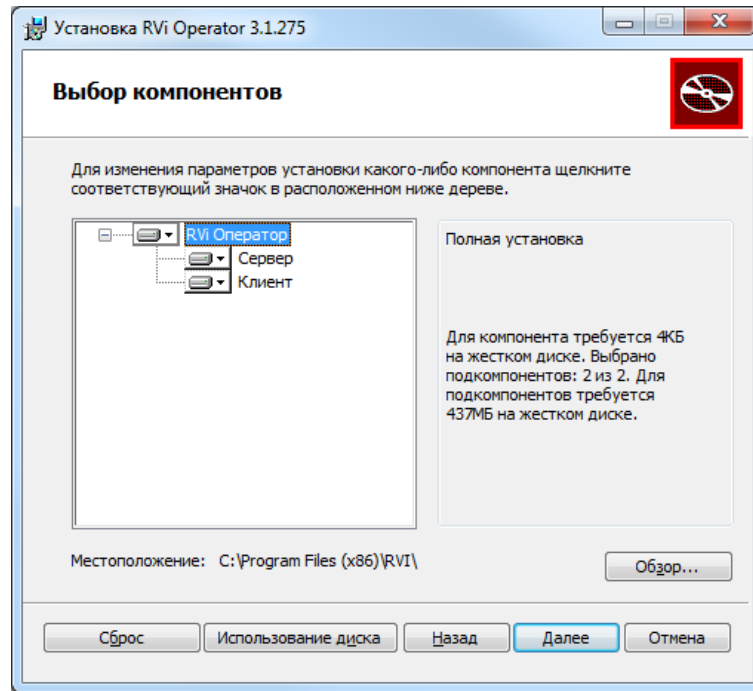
Установка RVi Operator 3.1.275

Выбор компонентов

Для изменения параметров установки какого-либо компонента щелкните соответствующий значок в расположенном ниже дереве.

RVi Оператор
Сервер
Клиент

Полная установка

Для компонента требуется 4КБ на жестком диске. Выбрано подкомпонентов: 2 из 2. Для подкомпонентов требуется 437МБ на жестком диске.

Местоположение: C:\Program Files (x86)\RVI\

Обзор...

Сброс
Использование диска
Назад
Далее
Отмена